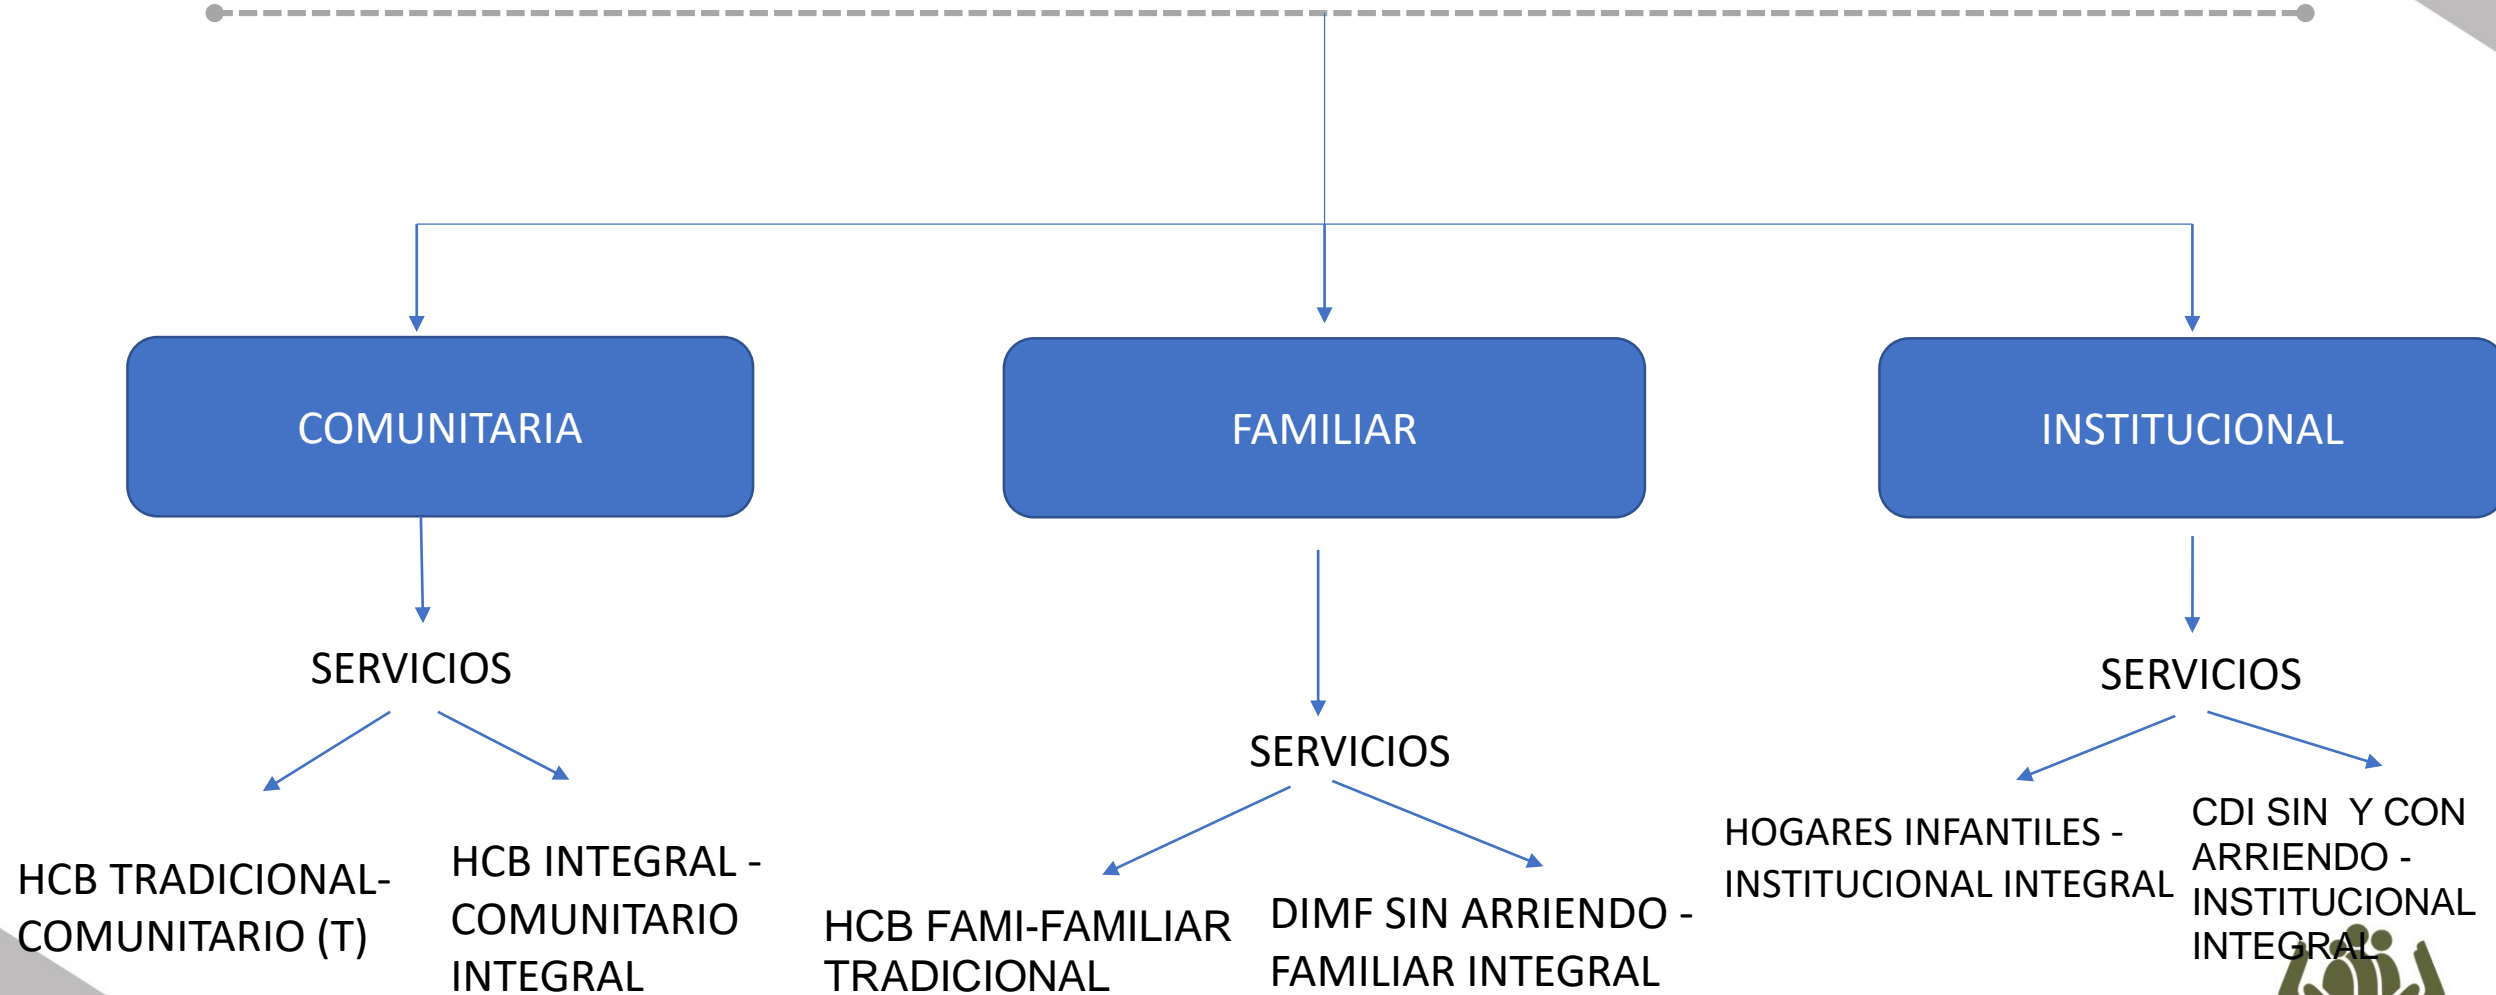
COMUNITARIA

FAMILIAR

INSTITUCIONAL

SERVICIOS

HCB TRADICIONAL- COMUNITARIO (T)

HCB INTEGRAL - COMUNITARIO INTEGRAL

SERVICIOS

HCB FAMI-FAMILIAR TRADICIONAL

DIMF SIN ARRIENDO - FAMILIAR INTEGRAL

SERVICIOS

HOGARES INFANTILES - INSTITUCIONAL INTEGRAL

CDI SIN Y CON ARRIENDO - INSTITUCIONAL INTEGRAL